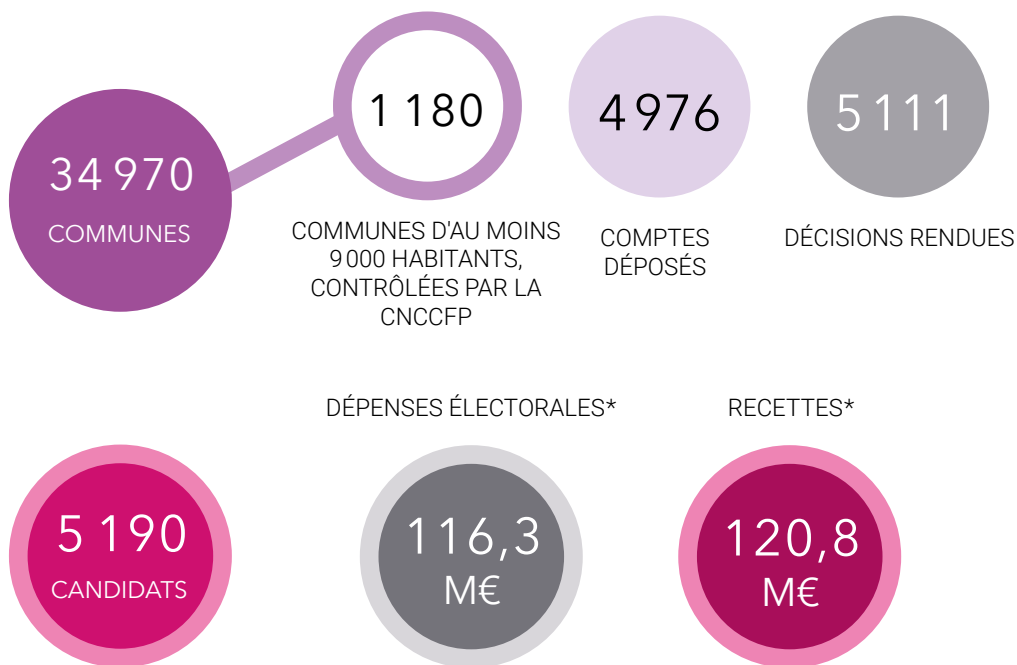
34 970
COMMUNES

1 180
COMMUNES D'AU MOINS 9 000 HABITANTS, CONTRÔLÉES PAR LA CNCCFP

4 976
COMPTES DÉPOSÉS

5 111
DÉCISIONS RENDUES

5 190
CANDIDATS

DÉPENSES ÉLECTORALES*
116,3
M€

RECETTES*
120,8
M€